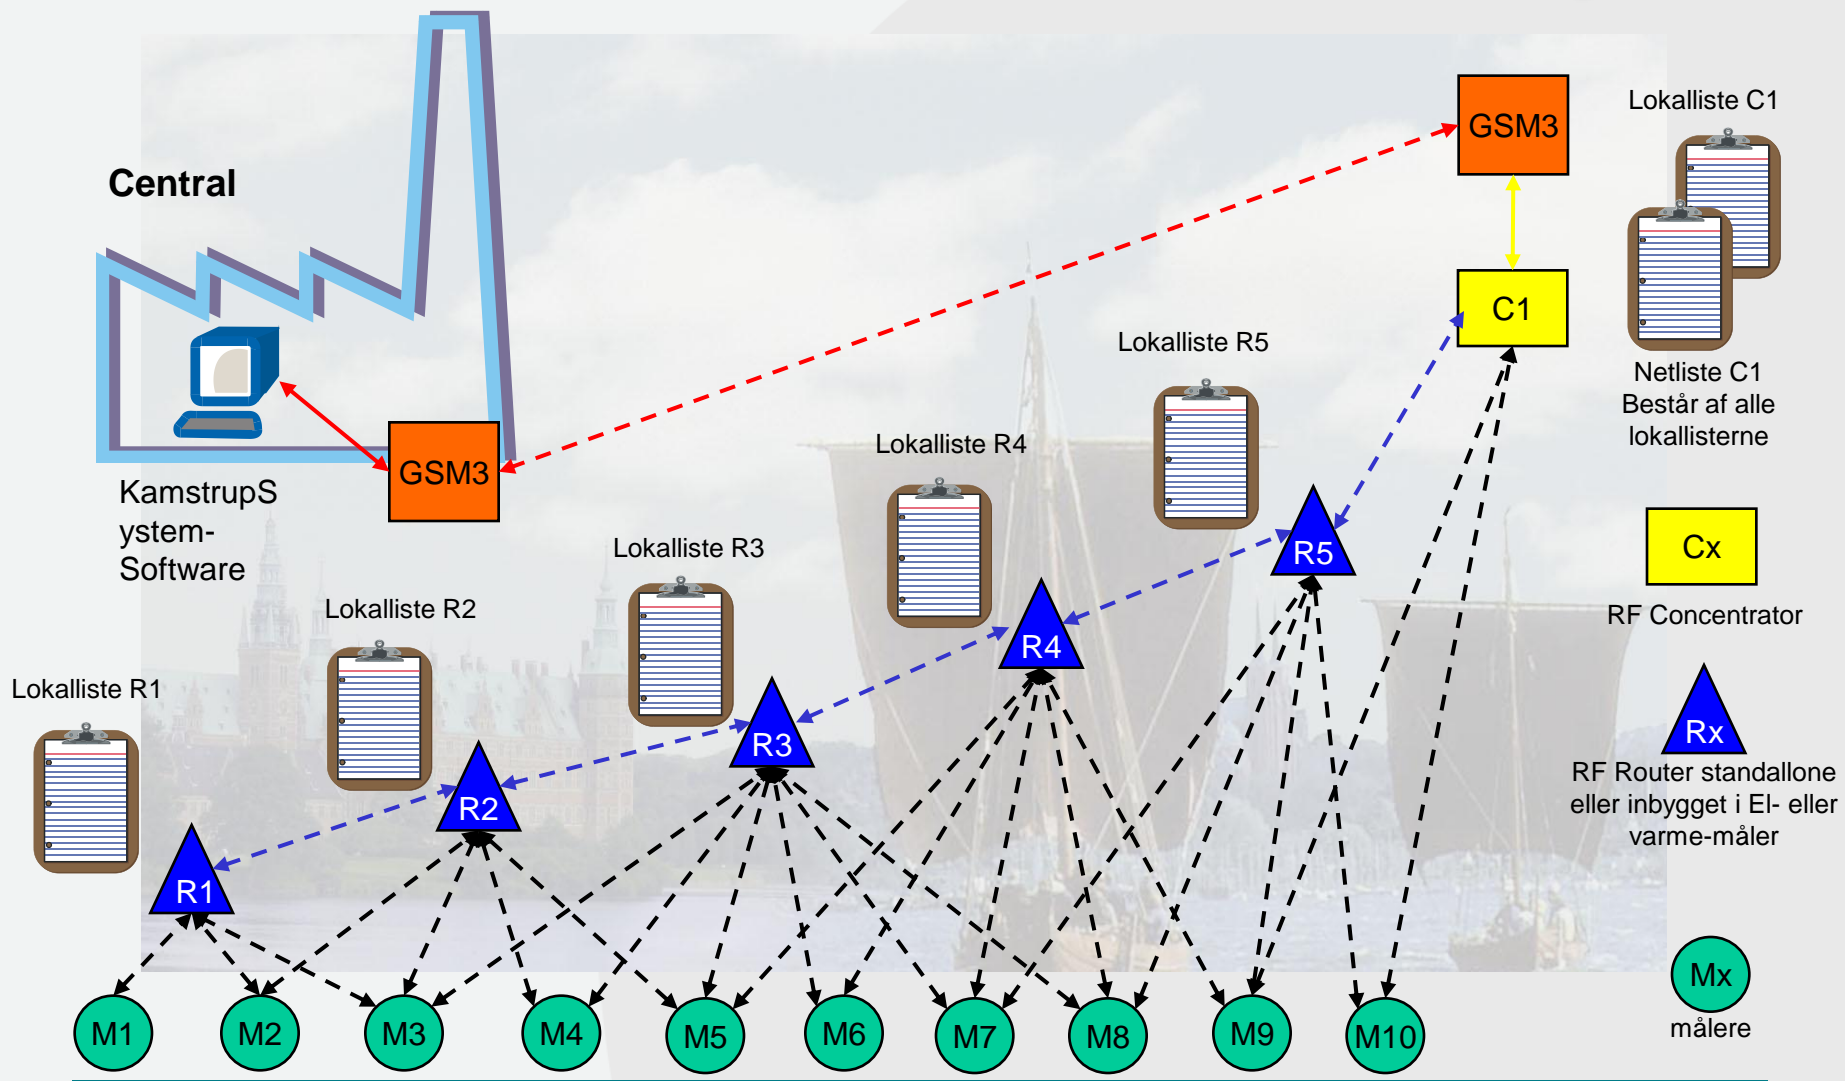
Central

KamstrupS ystem-Software

GSM3

GSM3

C1

Lokalliste C1

Netliste C1
Består af alle lokallisterne

Lokalliste R5

Lokalliste R4

Lokalliste R3

Lokalliste R2

Lokalliste R1

R1

R2

R3

R4

R5

Cx

RF Concentrator

Rx

RF Router standallone eller inbygget i El- eller varme-måler

M1 M2 M3 M4 M5 M6 M7 M8 M9 M10

Mx
målere